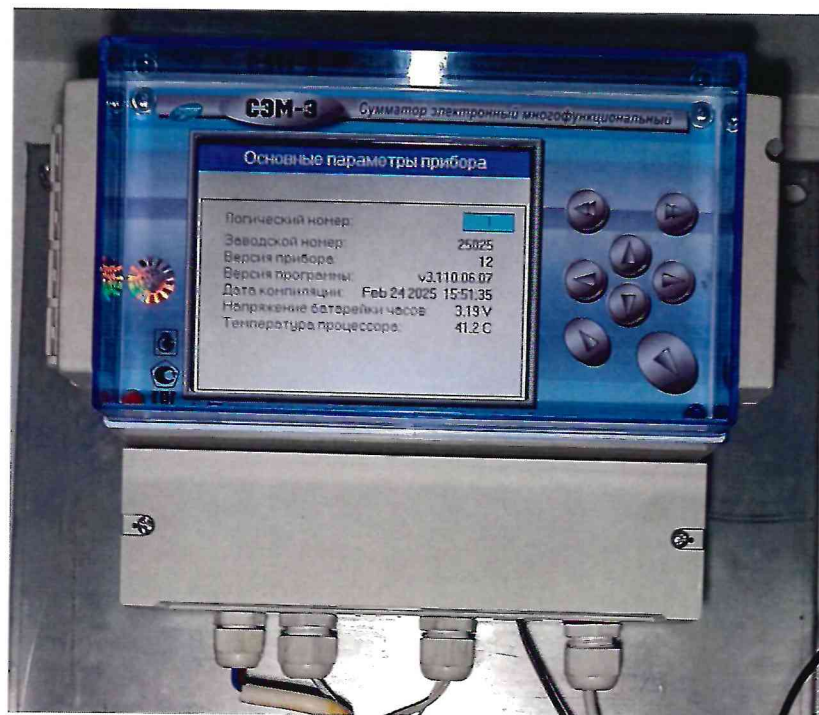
СЭМ-3 Сумматор электронный многофункциональный

Основные параметры прибора

Логический номер: 1
Заводской номер: 25025
Версия прибора: 12
Версия программы: v3.110.06.07
Дата компиляции: Feb 24 2025 15:51:35
Напряжение батарейки часов: 3.19 V
Температура процессора: 41.2 C

ЕАС